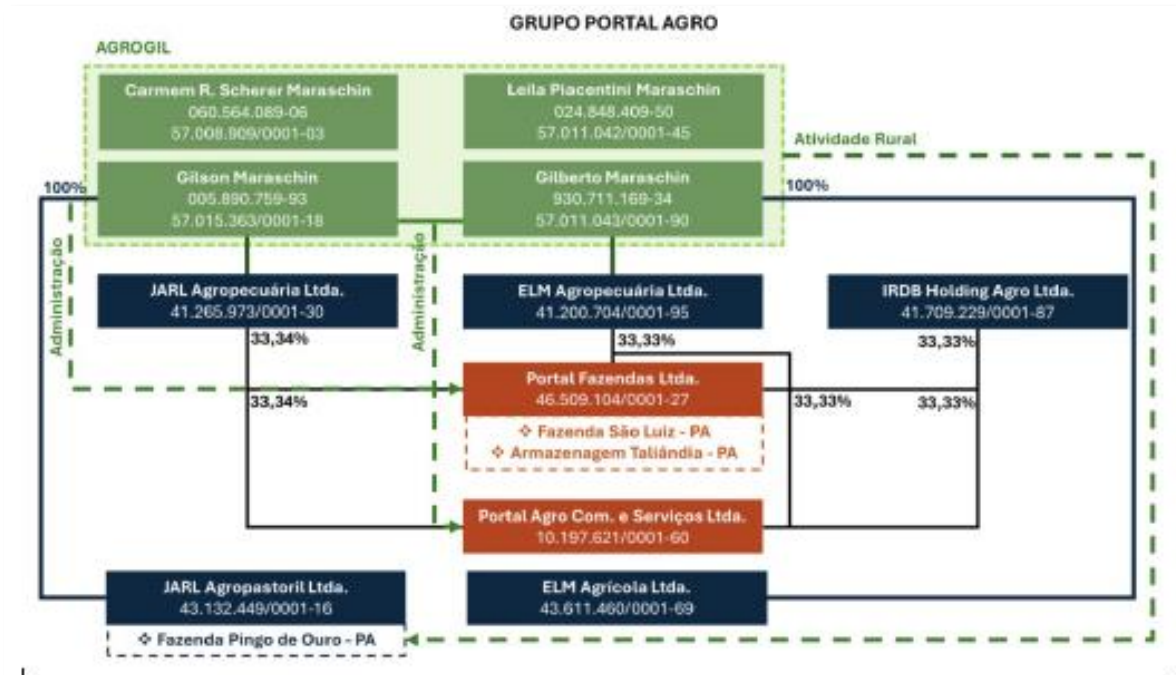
GRUPO PORTAL AGRO

AGROGIL

Carmem R. Scherer Maraschin
060.564.089-06
57.008.909/0001-03

Leila Piacentini Maraschin
024.848.409-50
57.011.042/0001-45

Atividade Rural

100%

Gilson Maraschin
005.890.759-93
57.015.363/0001-18

Gilberto Maraschin
930.711.169-34
57.011.043/0001-90

100%

Administração

Administração

JARL Agropecuária Ltda.
41.265.973/0001-30

ELM Agropecuária Ltda.
41.200.704/0001-95

IRDB Holding Agro Ltda.
41.709.229/0001-87

33,34%

33,33%

33,33%

Portal Fazendas Ltda.
46.509.104/0001-27

33,34%

33,33%

33,33%

❖ Fazenda São Luiz - PA
❖ Armazenagem Taliândia - PA

Portal Agro Com. e Serviços Ltda.
10.197.621/0001-60

JARL Agropastoril Ltda.
43.132.449/0001-16

ELM Agrícola Ltda.
43.611.460/0001-69

❖ Fazenda Pingo de Ouro - PA